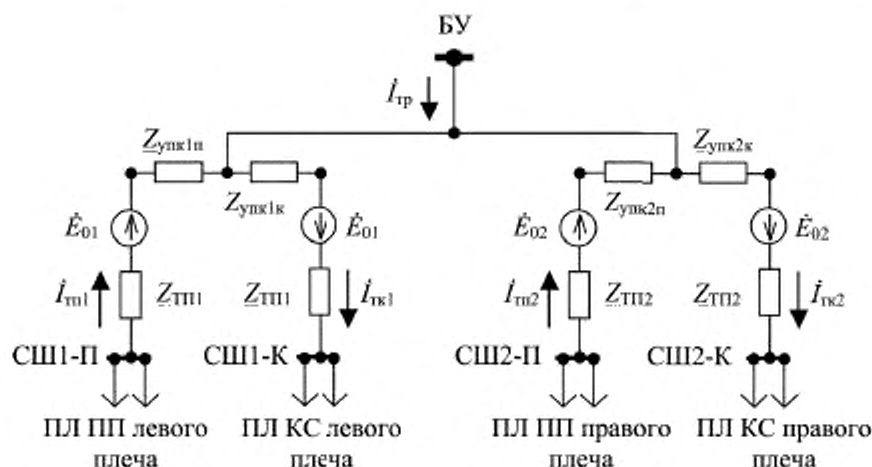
БУ

$\dot{I}_{тр}$

$\underline{Z}_{упк1п}$

$\underline{Z}_{упк1к}$

$\underline{Z}_{упк2п}$

$\underline{Z}_{упк2к}$

$\dot{E}_{01}$

$\dot{E}_{01}$

$\dot{E}_{02}$

$\dot{E}_{02}$

$\dot{I}_{тп1}$

$\underline{Z}_{ТП1}$

$\underline{Z}_{ТП1}$

$\dot{I}_{тк1}$

$\dot{I}_{тп2}$

$\underline{Z}_{ТП2}$

$\underline{Z}_{ТП2}$

$\dot{I}_{тк2}$

СШ1-П

СШ1-К

СШ2-П

СШ2-К

ПЛ ПП левого плеча

ПЛ КС левого плеча

ПЛ ПП правого плеча

ПЛ КС правого плеча